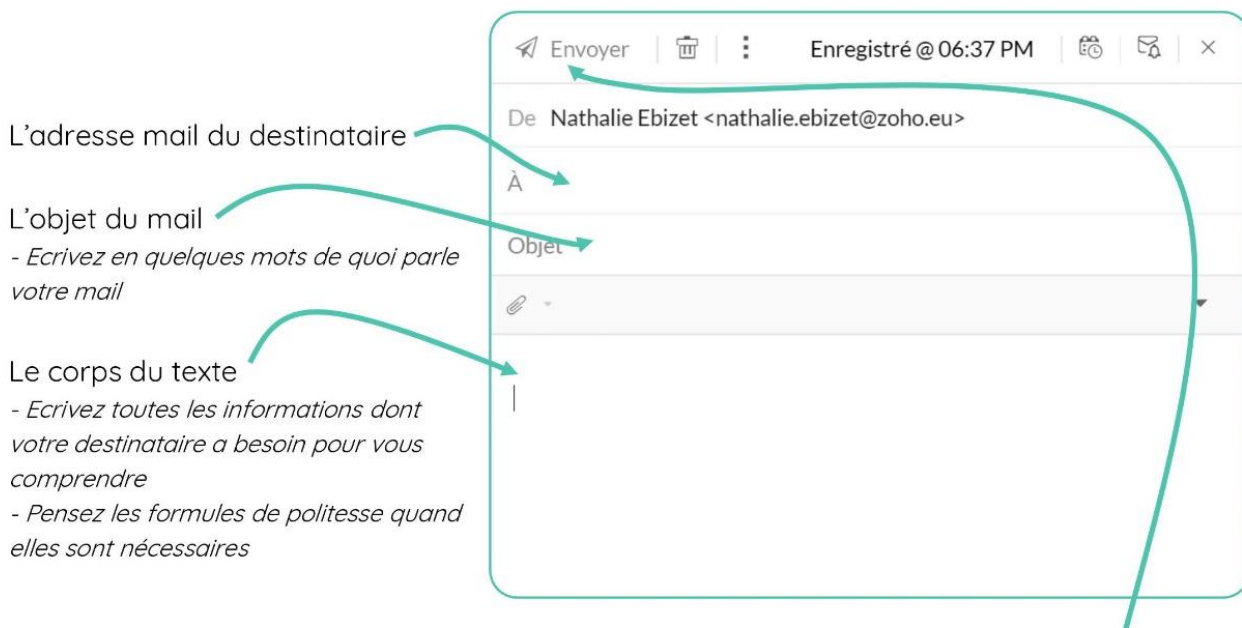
Envoyer

Enregistré @ 06:37 PM

De Nathalie Ebizet <nathalie.ebizet@zoho.eu>

À

Objet

L'adresse mail du destinataire

L'objet du mail
- Ecrivez en quelques mots de quoi parle votre mail

Le corps du texte
- Ecrivez toutes les informations dont votre destinataire a besoin pour vous comprendre
- Pensez les formules de politesse quand elles sont nécessaires